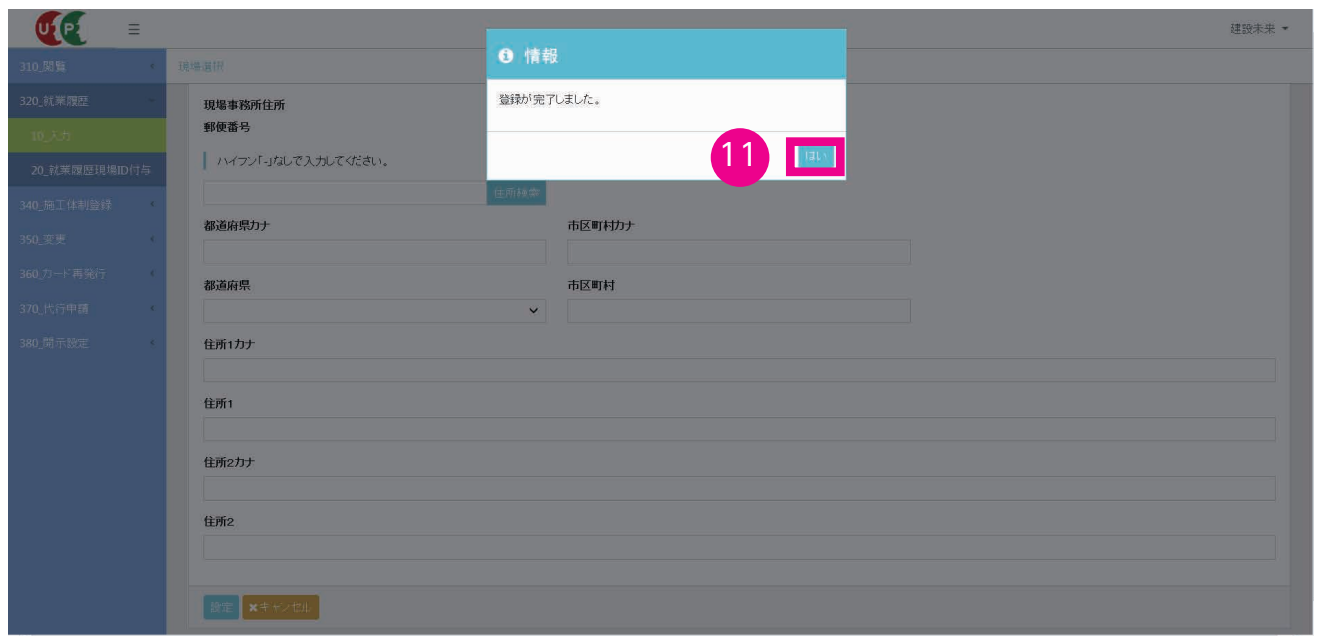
建設未来

310_閲覧
320_就業履歴
10_入力
20_就業履歴現場ID付与
340_施工体制登録
350_変更
360_カード再発行
370_代行申請
380_開示設定

現場選択

情報

登録が完了しました。

11

はい

現場事務所住所
郵便番号

ハイフン「-」なしで入力してください。

住所検索

都道府県カナ

市区町村カナ

都道府県

市区町村

住所1カナ

住所1

住所2カナ

住所2

設定 キャンセル